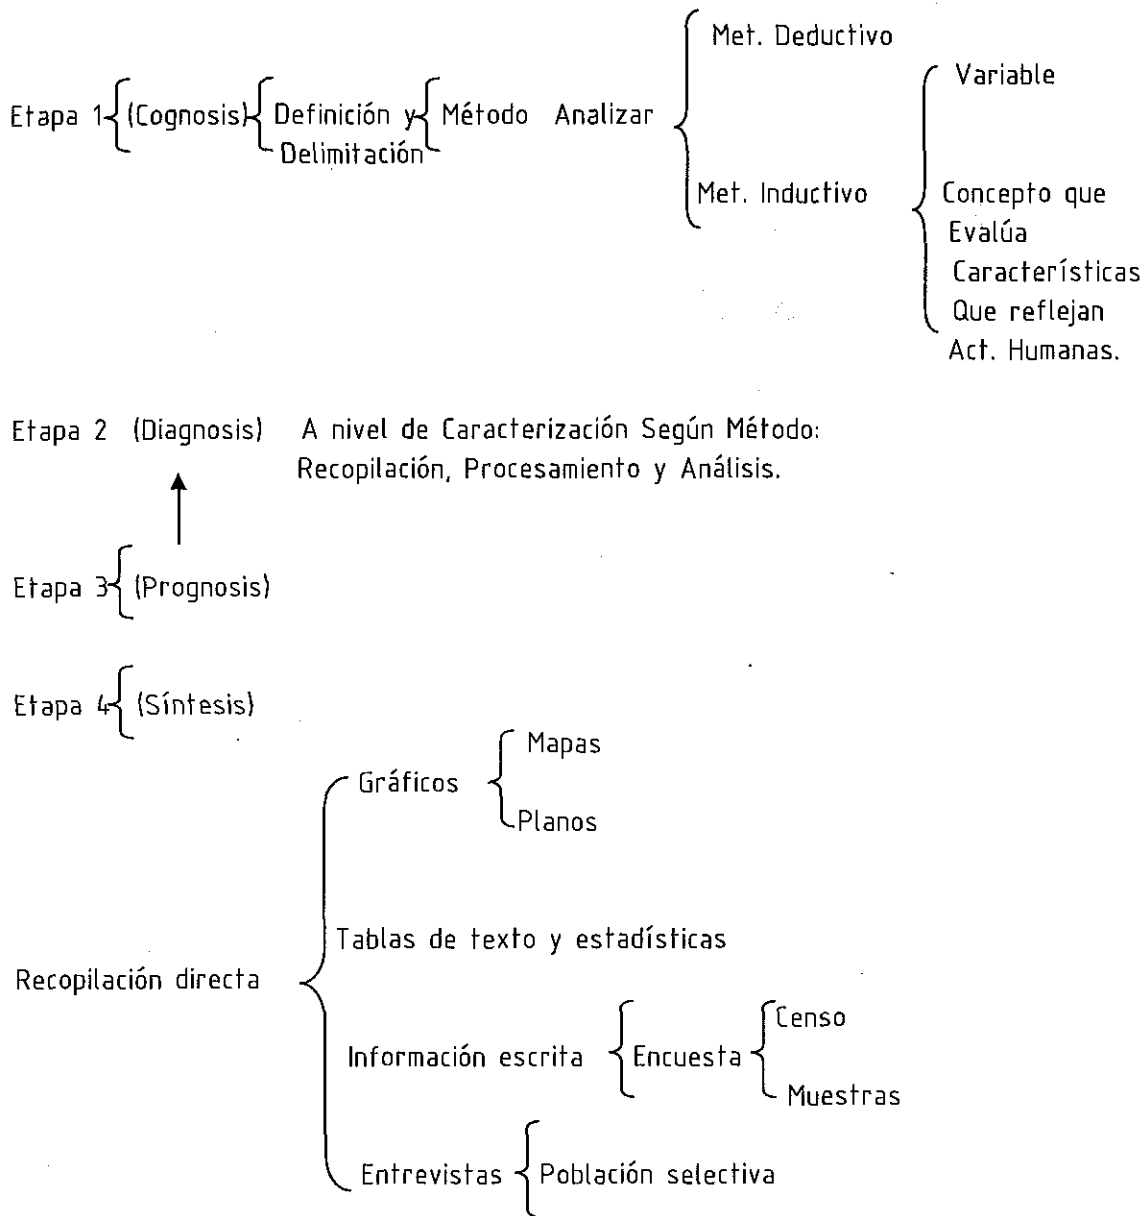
Etapa 1 (Cognosis) Definición y Delimitación Método Analizar Met. Deductivo

Met. Inductivo Variable

Concepto que Evalúa Características Que reflejan Act. Humanas.

Etapa 2 (Diagnosis) A nivel de Caracterización Según Método: Recopilación, Procesamiento y Análisis.

Etapa 3 (Prognosis)

Etapa 4 (Síntesis)

Recopilación directa

Gráficos Mapas Planos

Tablas de texto y estadísticas

Información escrita Encuesta Censo Muestras

Entrevistas Población selectiva